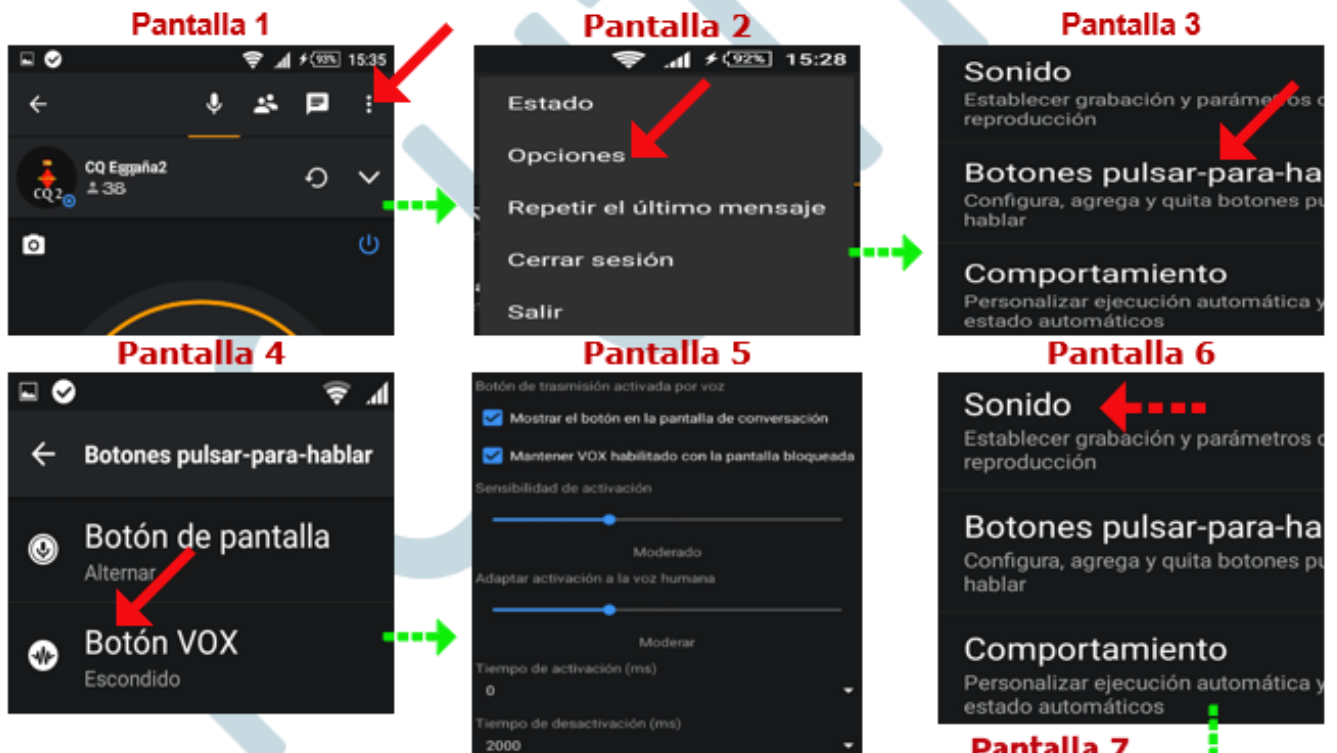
Pantalla 1

93% 15:35

CQ Egpaña2
38

Pantalla 2

92% 15:28

Estado
Opciones
Repetir el último mensaje
Cerrar sesión
Salir

Pantalla 3

Sonido
Establecer grabación y parámetros d reproducción

Botones pulsar-para-ha
Configura, agrega y quita botones pu hablar

Comportamiento
Personalizar ejecución automática y estado automáticos

Pantalla 4

Botones pulsar-para-hablar

Botón de pantalla
Alternar

Botón VOX
Escondido

Pantalla 5

Botón de trasmisión activada por voz
Mostrar el botón en la pantalla de conversación
Mantener VOX habilitado con la pantalla bloqueada
Sensibilidad de activación
Moderado
Adaptar activación a la voz humana
Moderar
Tiempo de activación (ms)
0
Tiempo de desactivación (ms)
2000

Pantalla 6

Sonido
Establecer grabación y parámetros d reproducción

Botones pulsar-para-ha
Configura, agrega y quita botones pu hablar

Comportamiento
Personalizar ejecución automática y estado automáticos

Pantalla 7